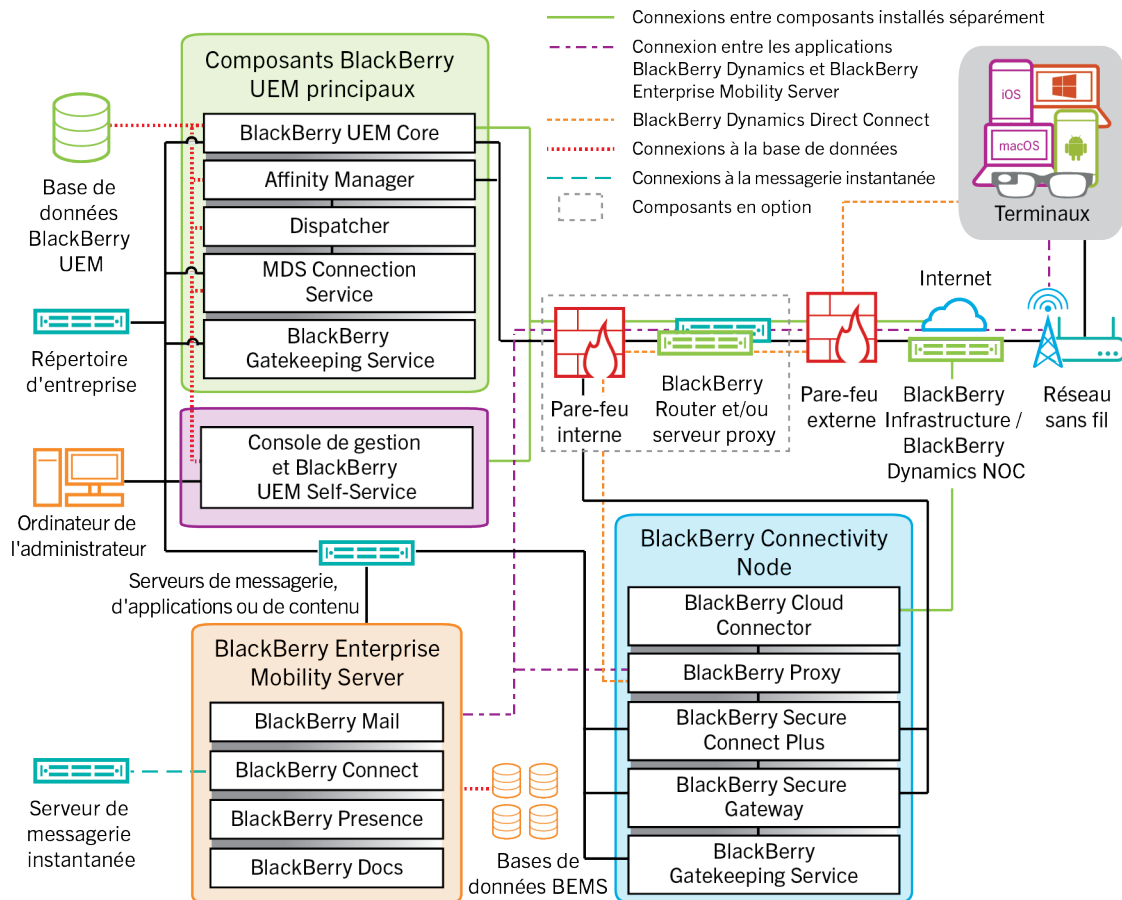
Connexions entre composants installés séparément
Connexion entre les applications BlackBerry Dynamics et BlackBerry Enterprise Mobility Server
BlackBerry Dynamics Direct Connect
Connexions à la base de données
Connexions à la messagerie instantanée
Composants en option

Composants BlackBerry UEM principaux
BlackBerry UEM Core
Affinity Manager
Dispatcher
MDS Connection Service
BlackBerry Gatekeeping Service

Base de données BlackBerry UEM

Répertoire d'entreprise

Console de gestion et BlackBerry UEM Self-Service

Ordinateur de l'administrateur

Serveurs de messagerie, d'applications ou de contenu

iOS
macOS
Terminaux

Internet

Pare-feu interne
BlackBerry Router et/ou serveur proxy
Pare-feu externe
BlackBerry Infrastructure / BlackBerry Dynamics NOC
Réseau sans fil

BlackBerry Connectivity Node
BlackBerry Cloud Connector
BlackBerry Proxy
BlackBerry Secure Connect Plus
BlackBerry Secure Gateway
BlackBerry Gatekeeping Service

BlackBerry Enterprise Mobility Server
BlackBerry Mail
BlackBerry Connect
BlackBerry Presence
BlackBerry Docs

Serveur de messagerie instantanée

Bases de données BEMS